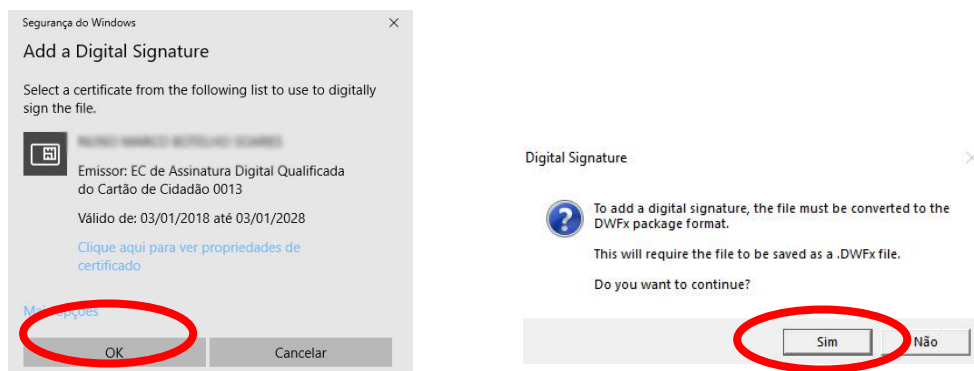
Segurança do Windows
×
Add a Digital Signature

Select a certificate from the following list to use to digitally sign the file.

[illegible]

Emissor: EC de Assinatura Digital Qualificada do Cartão de Cidadão 0013

Válido de: 03/01/2018 até 03/01/2028

Clique aqui para ver propriedades de certificado

Mais opções

OK
Cancelar

Digital Signature

To add a digital signature, the file must be converted to the DWFx package format.

This will require the file to be saved as a .DWFx file.

Do you want to continue?

Sim
Não